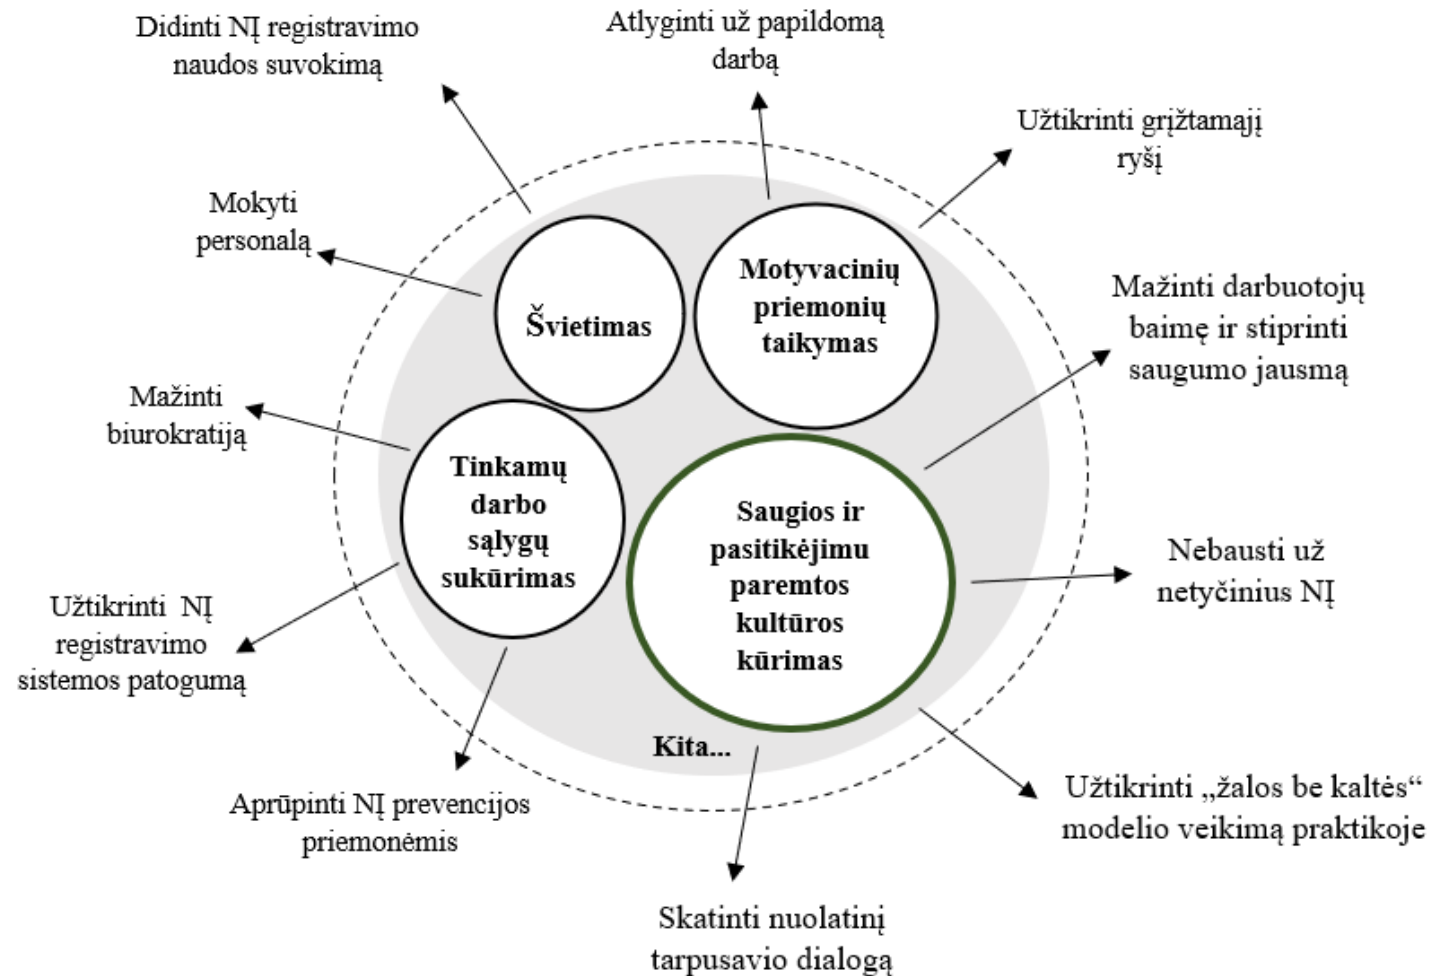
Didinti NĮ registravimo naudos suvokimą

Atlyginti už papildomą darbą

Užtikrinti grįžtamąjį ryšį

Mokyti personalą

Švietimas

Motyvacinių priemonių taikymas

Mažinti darbuotojų baimę ir stiprinti saugumo jausmą

Mažinti biurokratiją

Tinkamų darbo sąlygų sukūrimas

Saugios ir pasitikėjimu paremtos kultūros kūrimas

Nebausti už netyčinius NĮ

Užtikrinti NĮ registravimo sistemos patogumą

Kita...

Aprūpinti NĮ prevencijos priemonėmis

Užtikrinti „žalos be kaltės" modelio veikimą praktikoje

Skatinti nuolatinį tarpusavio dialogą